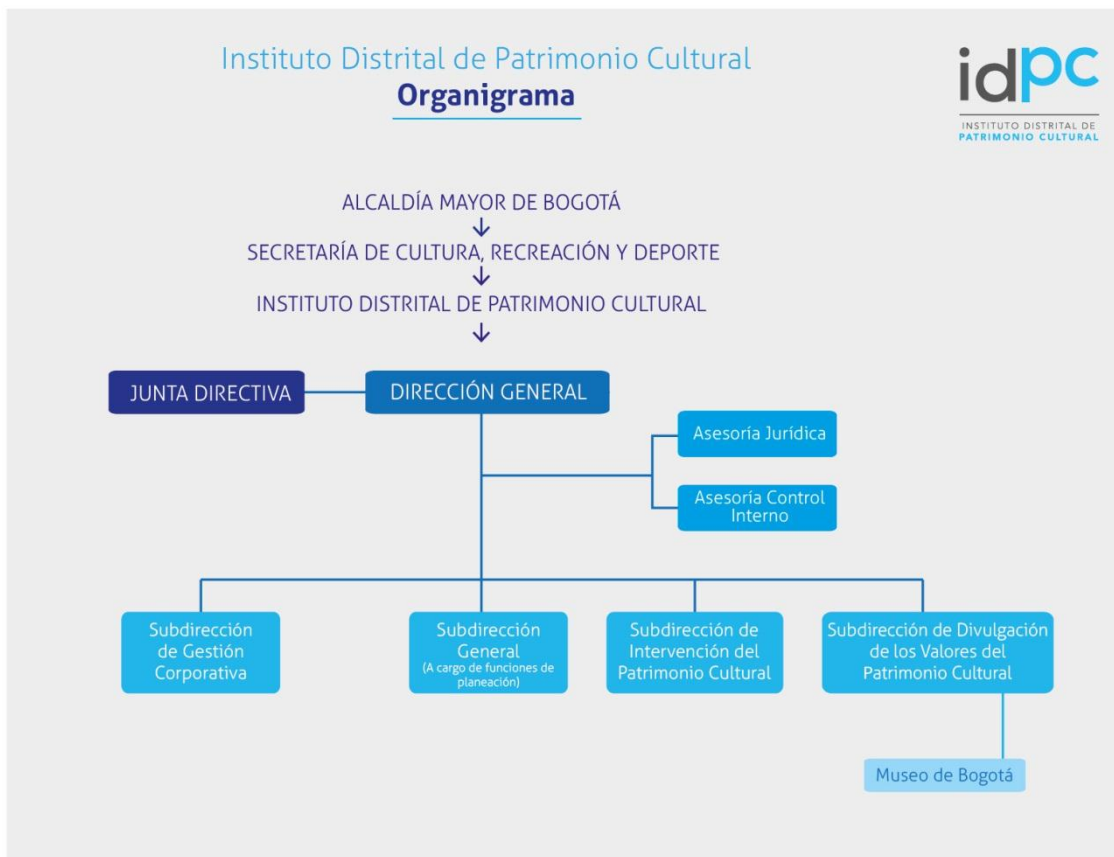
Instituto Distrital de Patrimonio Cultural
Organigrama

idpc
INSTITUTO DISTRITAL DE
PATRIMONIO CULTURAL

ALCALDÍA MAYOR DE BOGOTÁ
SECRETARÍA DE CULTURA, RECREACIÓN Y DEPORTE
INSTITUTO DISTRITAL DE PATRIMONIO CULTURAL

JUNTA DIRECTIVA

DIRECCIÓN GENERAL

Asesoría Jurídica

Asesoría Control Interno

Subdirección de Gestión Corporativa

Subdirección General
(A cargo de funciones de planeación)

Subdirección de Intervención del Patrimonio Cultural

Subdirección de Divulgación de los Valores del Patrimonio Cultural

Museo de Bogotá